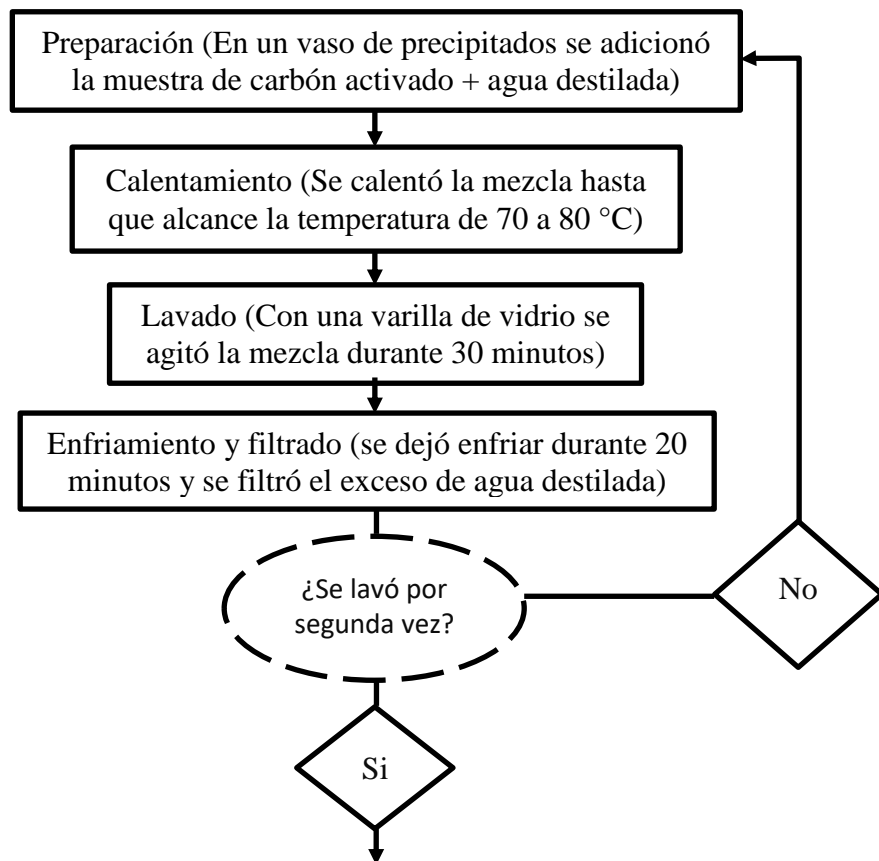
Preparación (En un vaso de precipitados se adicionó la muestra de carbón activado + agua destilada)

Calentamiento (Se calentó la mezcla hasta que alcance la temperatura de 70 a 80 °C)

Lavado (Con una varilla de vidrio se agitó la mezcla durante 30 minutos)

Enfriamiento y filtrado (se dejó enfriar durante 20 minutos y se filtró el exceso de agua destilada)

¿Se lavó por segunda vez?

No

Si